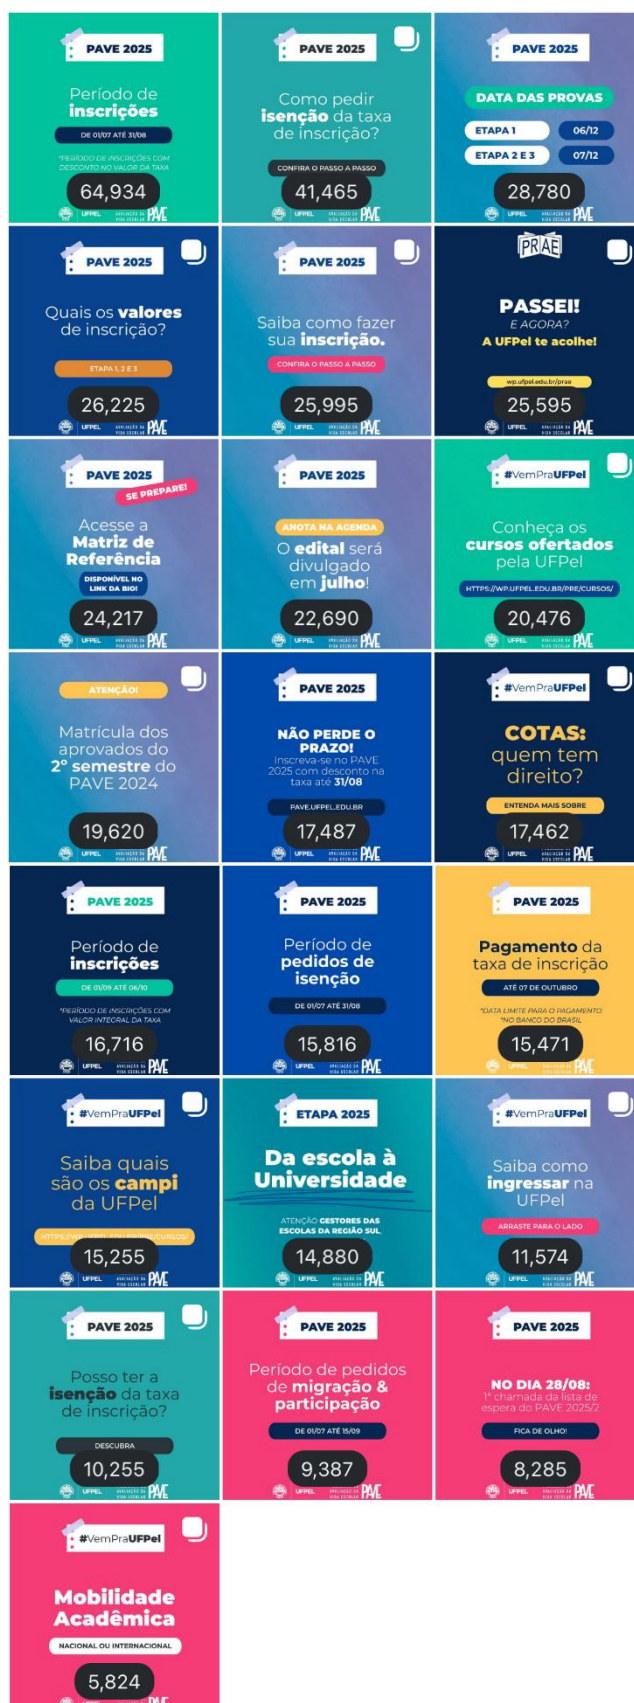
PAVE 2025

Período de inscrições

DE 01/07 ATÉ 31/08

*PERÍODO DE INSCRIÇÕES COM DESCONTO NO VALOR DA TAXA

64,934

UFPEL AVALIAÇÃO DA VIDA ESCOLAR PAVE

PAVE 2025

Como pedir isenção da taxa de inscrição?

CONFIRA O PASSO A PASSO

41,465

UFPEL AVALIAÇÃO DA VIDA ESCOLAR PAVE

PAVE 2025

DATA DAS PROVAS

ETAPA 1 06/12

ETAPA 2 E 3 07/12

28,780

UFPEL AVALIAÇÃO DA VIDA ESCOLAR PAVE

PAVE 2025

Quais os valores de inscrição?

ETAPA 1, 2 E 3

26,225

UFPEL AVALIAÇÃO DA VIDA ESCOLAR PAVE

PAVE 2025

Saiba como fazer sua inscrição.

CONFIRA O PASSO A PASSO

25,995

UFPEL AVALIAÇÃO DA VIDA ESCOLAR PAVE

PRAE

PASSEI!
E AGORA?
A UFPel te acolhe!

wp.ufpel.edu.br/prae

25,595

UFPEL AVALIAÇÃO DA VIDA ESCOLAR PAVE

PAVE 2025

SE PREPARE!

Acesse a Matriz de Referência

DISPONÍVEL NO LINK DA BIO!

24,217

UFPEL AVALIAÇÃO DA VIDA ESCOLAR PAVE

PAVE 2025

ANOTA NA AGENDA

O edital será divulgado em julho!

22,690

UFPEL AVALIAÇÃO DA VIDA ESCOLAR PAVE

#VemPraUFPel

Conheça os cursos ofertados pela UFPel

HTTPS://WP.UFPEL.EDU.BR/PRE/CURSOS/

20,476

UFPEL AVALIAÇÃO DA VIDA ESCOLAR PAVE

ATENÇÃO!

Matrícula dos aprovados do 2° semestre do PAVE 2024

19,620

UFPEL AVALIAÇÃO DA VIDA ESCOLAR PAVE

PAVE 2025

NÃO PERDE O PRAZO!
Inscreva-se no PAVE 2025 com desconto na taxa até 31/08

PAVE.UFPEL.EDU.BR

17,487

UFPEL AVALIAÇÃO DA VIDA ESCOLAR PAVE

#VemPraUFPel

COTAS: quem tem direito?

ENTENDA MAIS SOBRE

17,462

UFPEL AVALIAÇÃO DA VIDA ESCOLAR PAVE

PAVE 2025

Período de inscrições

DE 01/09 ATÉ 06/10

*PERÍODO DE INSCRIÇÕES COM VALOR INTEGRAL DA TAXA

16,716

UFPEL AVALIAÇÃO DA VIDA ESCOLAR PAVE

PAVE 2025

Período de pedidos de isenção

DE 01/07 ATÉ 31/08

15,816

UFPEL AVALIAÇÃO DA VIDA ESCOLAR PAVE

PAVE 2025

Pagamento da taxa de inscrição

ATÉ 07 DE OUTUBRO

*DATA LIMITE PARA O PAGAMENTO *NO BANCO DO BRASIL

15,471

UFPEL AVALIAÇÃO DA VIDA ESCOLAR PAVE

#VemPraUFPel

Saiba quais são os campi da UFPel

HTTPS://WP.UFPEL.EDU.BR/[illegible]/CURSOS/

15,255

UFPEL AVALIAÇÃO DA VIDA ESCOLAR PAVE

ETAPA 2025

Da escola à Universidade

ATENÇÃO GESTORES DAS ESCOLAS DA REGIÃO SUL

14,880

UFPEL AVALIAÇÃO DA VIDA ESCOLAR PAVE

#VemPraUFPel

Saiba como ingressar na UFPel

ARRASTE PARA O LADO

11,574

UFPEL AVALIAÇÃO DA VIDA ESCOLAR PAVE

PAVE 2025

Posso ter a isenção da taxa de inscrição?

DESCUBRA

10,255

UFPEL AVALIAÇÃO DA VIDA ESCOLAR PAVE

PAVE 2025

Período de pedidos de migração & participação

DE 01/07 ATÉ 15/09

9,387

UFPEL AVALIAÇÃO DA VIDA ESCOLAR PAVE

PAVE 2025

NO DIA 28/08:
1ª chamada da lista de espera do PAVE 2025/2

FICA DE OLHO!

8,285

UFPEL AVALIAÇÃO DA VIDA ESCOLAR PAVE

#VemPraUFPel

Mobilidade Acadêmica

NACIONAL OU INTERNACIONAL

5,824

PAVE